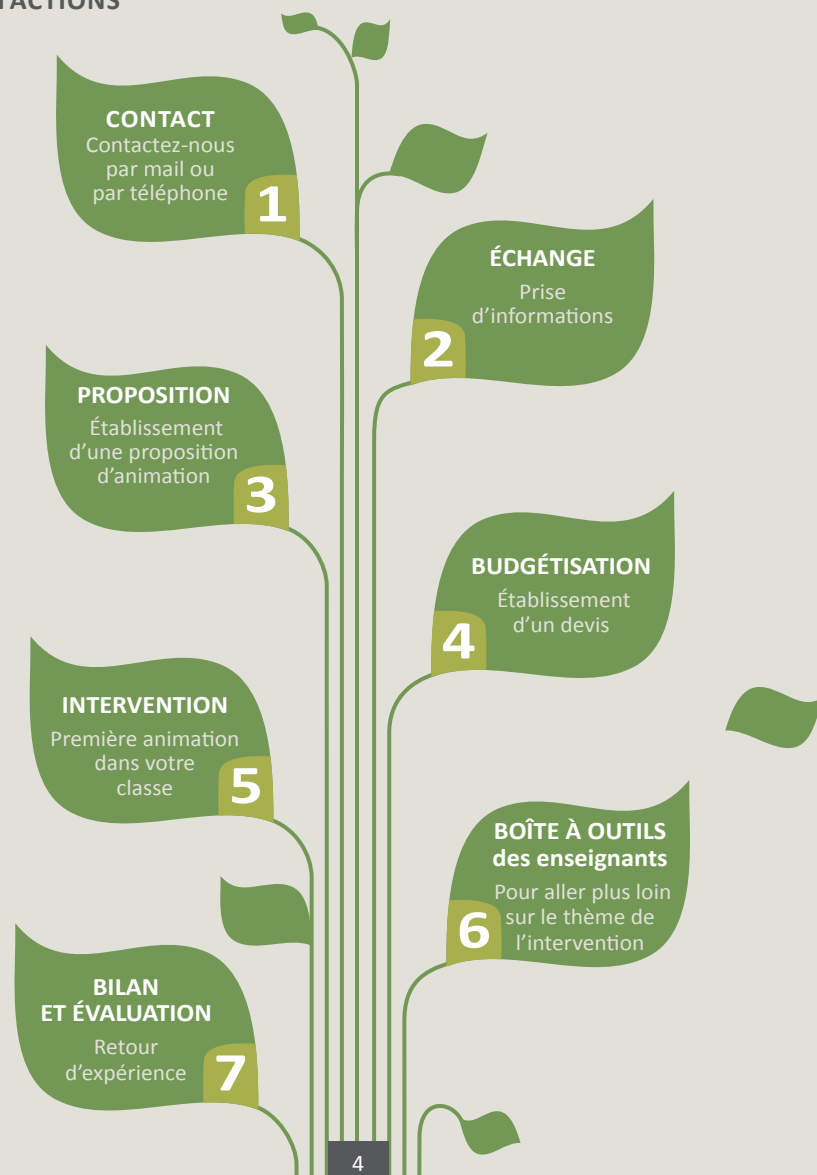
TACTIONS

CONTACT
Contactez-nous par mail ou par téléphone
1

ÉCHANGE
Prise d'informations
2

PROPOSITION
Établissement d'une proposition d'animation
3

BUDGÉTISATION
Établissement d'un devis
4

INTERVENTION
Première animation dans votre classe
5

BOÎTE À OUTILS des enseignants
Pour aller plus loin sur le thème de l'intervention
6

BILAN ET ÉVALUATION
Retour d'expérience
7

4